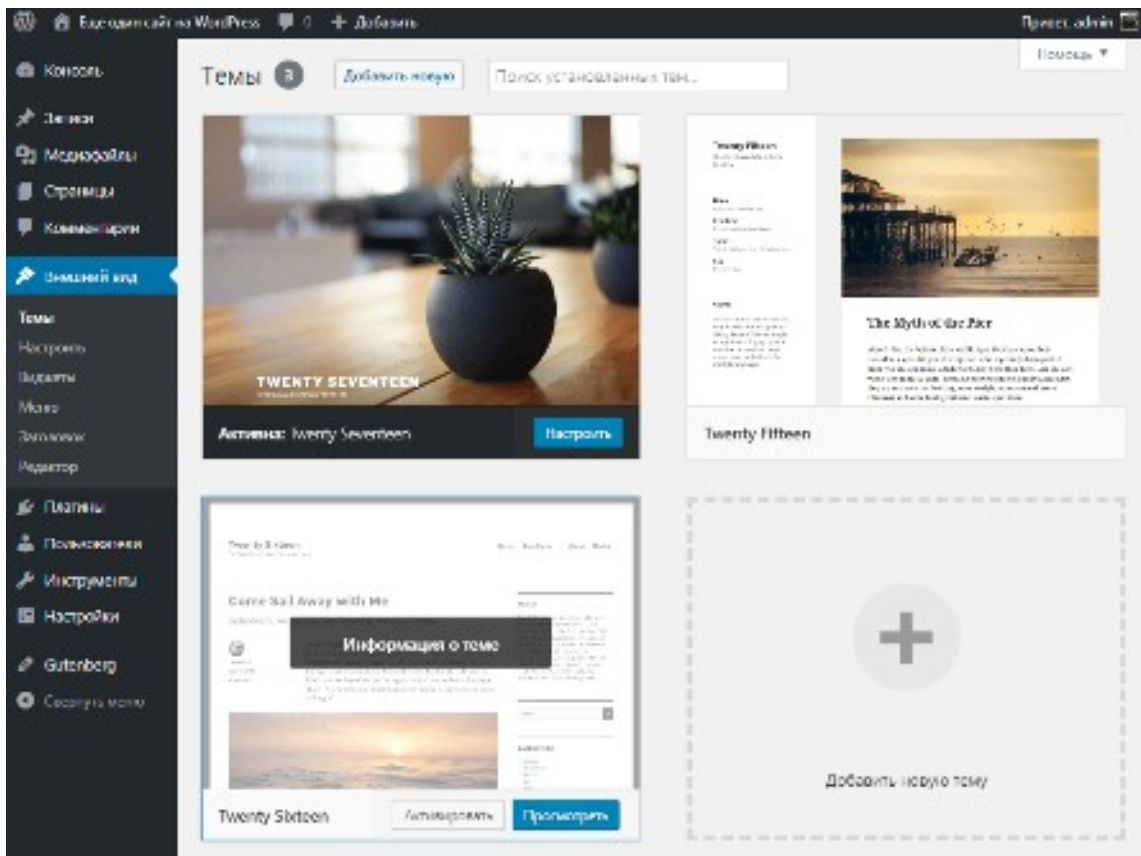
Ещё один сайт на WordPress 0 + Добавить

Привет, admin

Помощь ▼

Консоль
Записи
Медиафайлы
Страницы
Комментарии
Внешний вид
Темы
Настроить
Виджеты
Меню
Заголовок
Редактор
Плагины
Пользователи
Инструменты
Настройки
Gutenberg
Свернуть меню

Темы 3 Добавить новую Поиск установленных тем...

TWENTY SEVENTEEN

Активна: Twenty Seventeen Настроить

Twenty Fifteen

The Myth of the Pier

Twenty Fifteen

Twenty Sixteen

Come Sail Away with Me

Информация о теме

Twenty Sixteen Активировать Просмотреть

Добавить новую тему